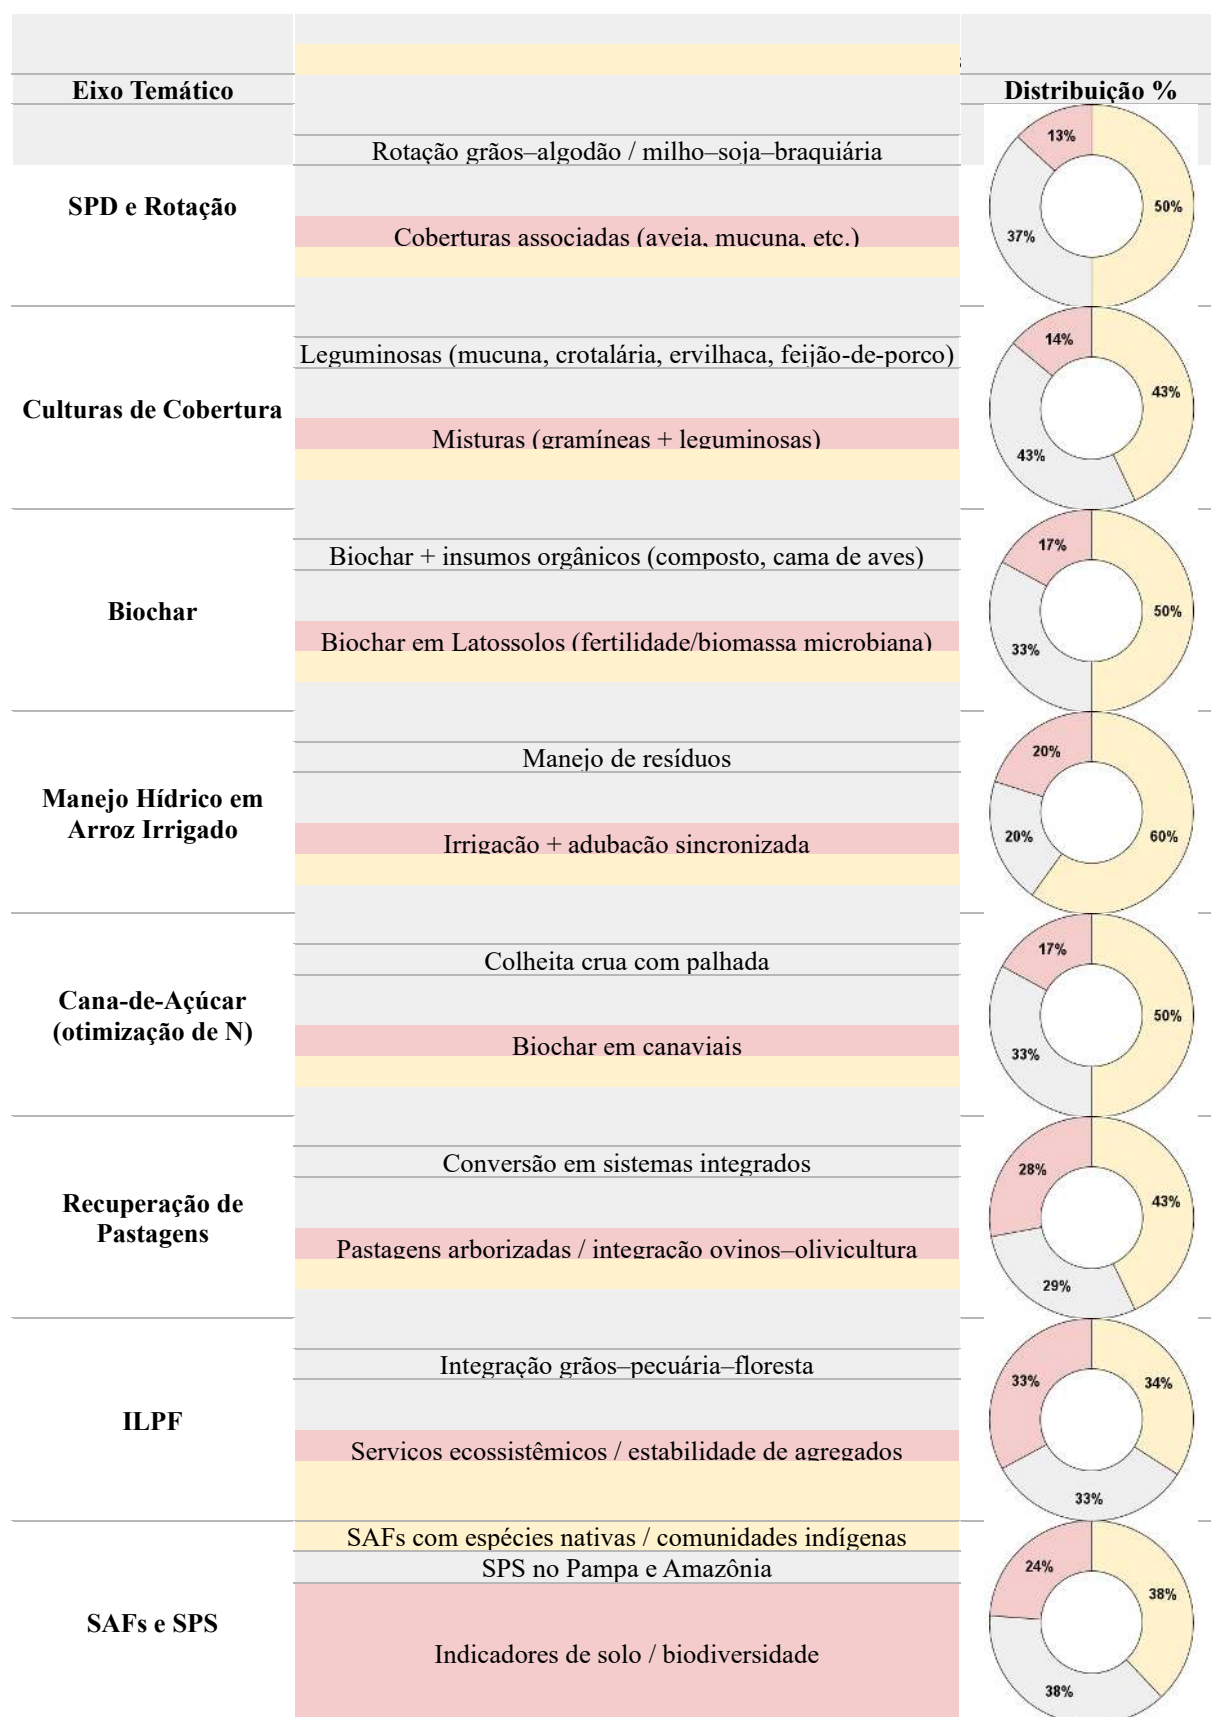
| Eixo Temático | | Distribuição % |
|---|---|---|
| SPD e Rotação | Rotação grãos–algodão / milho–soja–braquiária<br>Coberturas associadas (aveia, mucuna, etc.) | 13% 50% 37% |
| Culturas de Cobertura | Leguminosas (mucuna, crotalária, ervilhaca, feijão-de-porco)<br>Misturas (gramíneas + leguminosas) | 14% 43% 43% |
| Biochar | Biochar + insumos orgânicos (composto, cama de aves)<br>Biochar em Latossolos (fertilidade/biomassa microbiana) | 17% 50% 33% |
| Manejo Hídrico em Arroz Irrigado | Manejo de resíduos<br>Irrigação + adubação sincronizada | 20% 60% 20% |
| Cana-de-Açúcar (otimização de N) | Colheita crua com palhada<br>Biochar em canaviais | 17% 50% 33% |
| Recuperação de Pastagens | Conversão em sistemas integrados<br>Pastagens arborizadas / integração ovinos–olivicultura | 28% 43% 29% |
| ILPF | Integração grãos–pecuária–floresta<br>Serviços ecossistêmicos / estabilidade de agregados | 33% 34% 33% |
| SAFs e SPS | SAFs com espécies nativas / comunidades indígenas<br>SPS no Pampa e Amazônia<br>Indicadores de solo / biodiversidade | 24% 38% 38% |